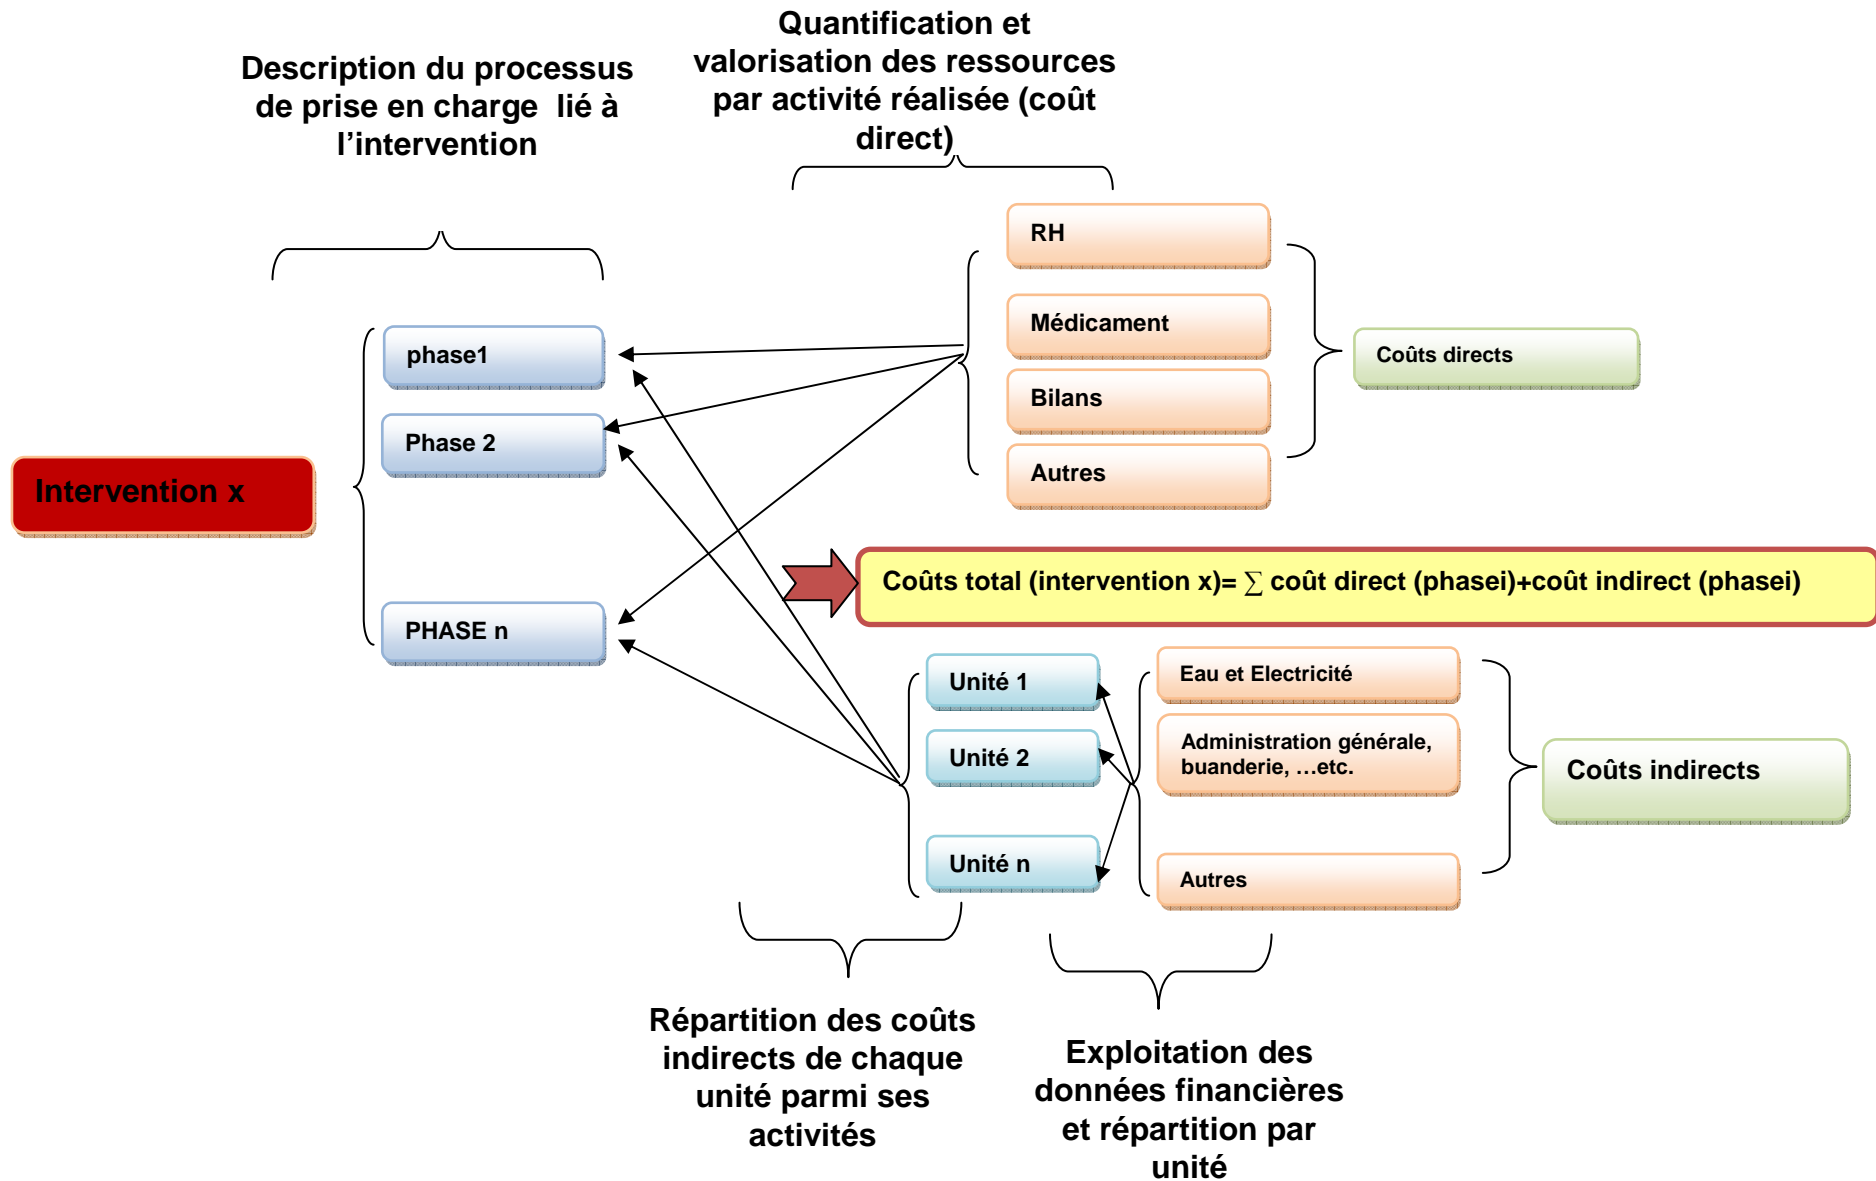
Description du processus de prise en charge lié à l'intervention

Quantification et valorisation des ressources par activité réalisée (coût direct)

RH

Médicament

Bilans

Autres

Coûts directs

Intervention x

phase1

Phase 2

PHASE n

Coûts total (intervention x)= $\sum$ coût direct (phasei)+coût indirect (phasei)

Unité 1

Unité 2

Unité n

Eau et Electricité

Administration générale, buanderie, …etc.

Autres

Coûts indirects

Répartition des coûts indirects de chaque unité parmi ses activités

Exploitation des données financières et répartition par unité